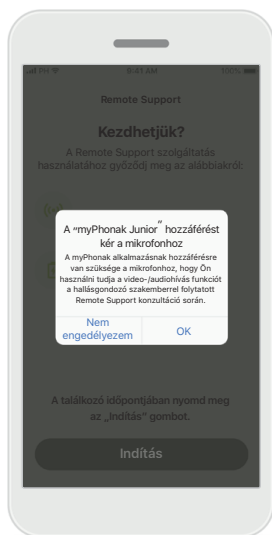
9:41 AM
100%

Remote Support

Kezdhetjük?

A Remote Support szolgáltatás használatához győződj meg az alábbiakról:

A "myPhonak Junior" hozzáférést kér a mikrofonhoz

A myPhonak alkalmazásnak hozzáférésre van szüksége a mikrofonhoz, hogy Ön használni tudja a video-/audiohívás funkciót a hallásgondozó szakemberrel folytatott Remote Support konzultáció során.

Nem engedélyezem

OK

A találkozó időpontjában nyomd meg az „Indítás" gombot.

Indítás